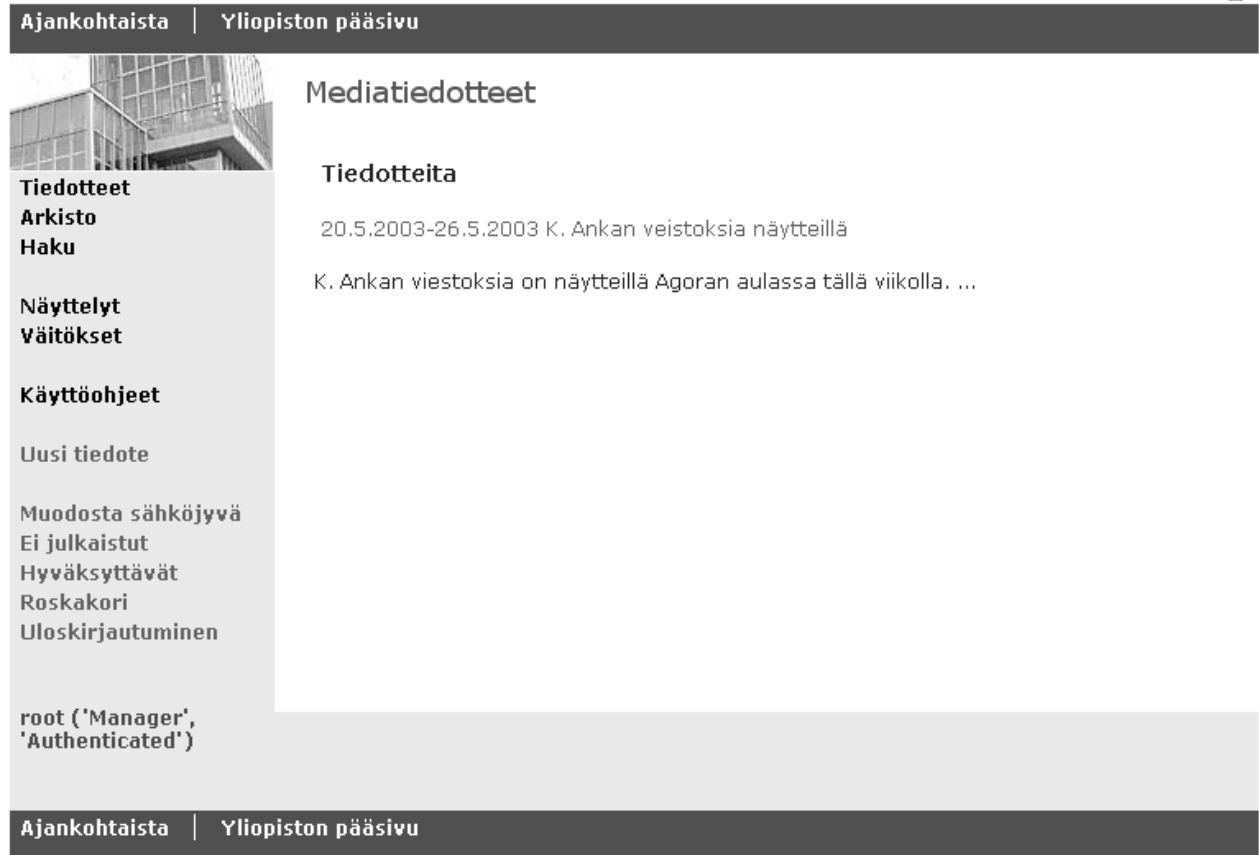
Ajankohtaista | Yliopiston pääsivu

Tiedotteet
Arkisto
Haku

Näyttelyt
Väitökset

Käyttöohjeet

Uusi tiedote

Muodosta sähköjyvä
Ei julkaistut
Hyväksyttävät
Roskakori
Uloskirjautuminen

root ('Manager', 'Authenticated')

Mediatiedotteet

Tiedotteita

20.5.2003-26.5.2003 K. Ankan veistoksia näytteillä

K. Ankan viestoksia on näytteillä Agoran aulassa tällä viikolla. ...

Ajankohtaista | Yliopiston pääsivu